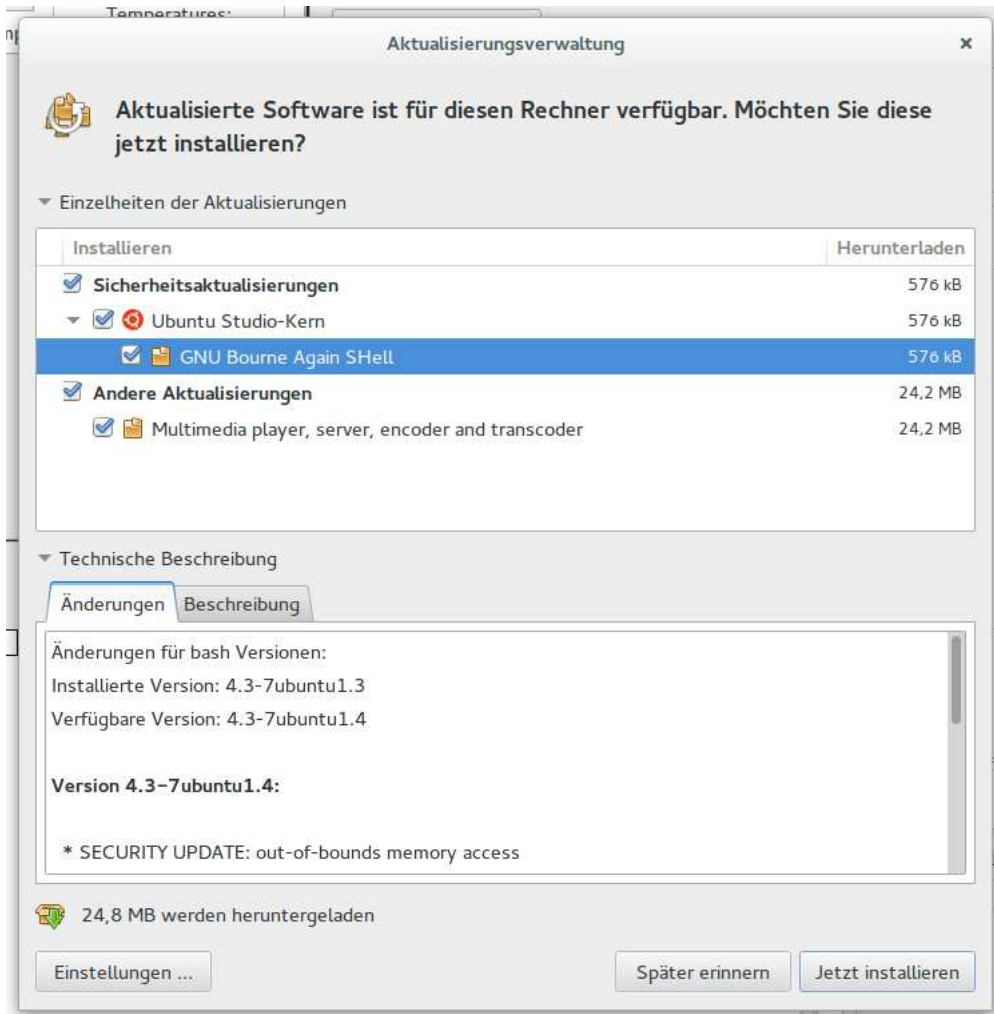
Temperatures:

Aktualisierungsverwaltung

×

Aktualisierte Software ist für diesen Rechner verfügbar. Möchten Sie diese jetzt installieren?

Einzelheiten der Aktualisierungen

| Installieren | Herunterladen |
|---|---|
| Sicherheitsaktualisierungen | 576 kB |
| Ubuntu Studio-Kern | 576 kB |
| GNU Bourne Again SHell | 576 kB |
| Andere Aktualisierungen | 24,2 MB |
| Multimedia player, server, encoder and transcoder | 24,2 MB |

Technische Beschreibung

Änderungen | Beschreibung

Änderungen für bash Versionen:
Installierte Version: 4.3-7ubuntu1.3
Verfügbare Version: 4.3-7ubuntu1.4

Version 4.3-7ubuntu1.4:

* SECURITY UPDATE: out-of-bounds memory access

24,8 MB werden heruntergeladen

Einstellungen ...

Später erinnern

Jetzt installieren